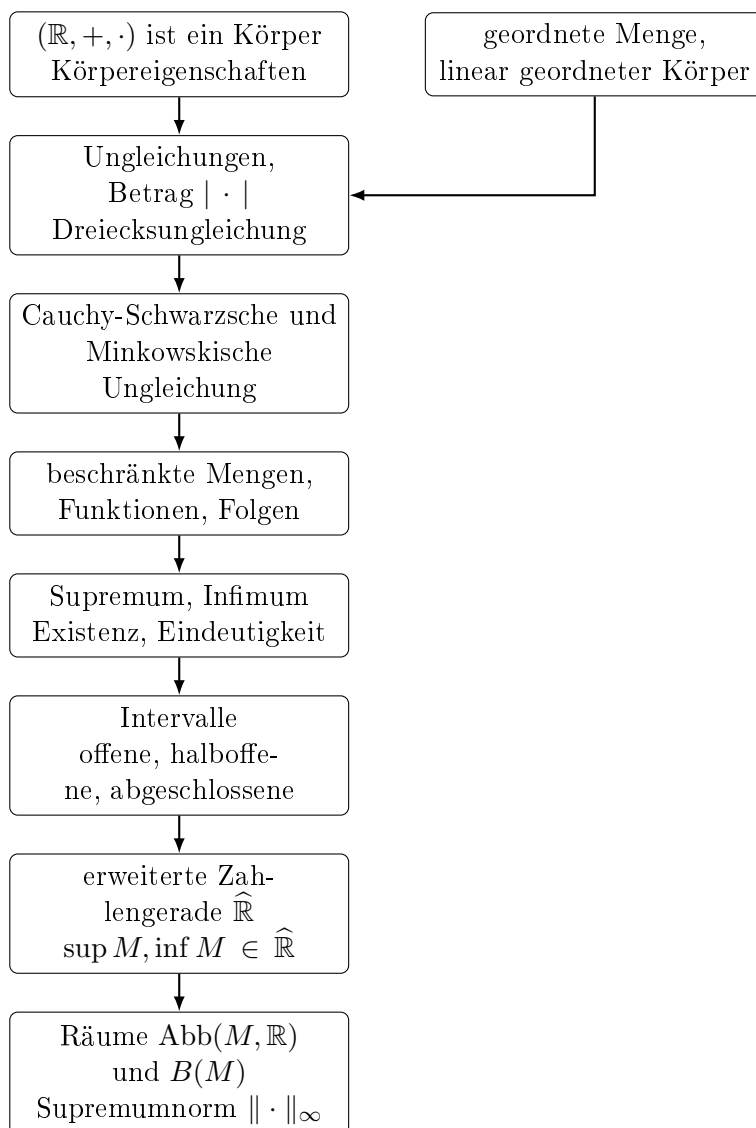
$(\mathbb{R}, +, \cdot)$ ist ein Körper
Körpereigenschaften

geordnete Menge,
linear geordneter Körper

Ungleichungen,
Betrag $|\cdot|$
Dreiecksungleichung

Cauchy-Schwarzsche und
Minkowskische
Ungleichung

beschränkte Mengen,
Funktionen, Folgen

Supremum, Infimum
Existenz, Eindeutigkeit

Intervalle
offene, halboffene, abgeschlossene

erweiterte Zahlengerade $\widehat{\mathbb{R}}$
$\sup M, \inf M \in \widehat{\mathbb{R}}$

Räume $\mathrm{Abb}(M, \mathbb{R})$
und $B(M)$
Supremumnorm $\|\cdot\|_\infty$